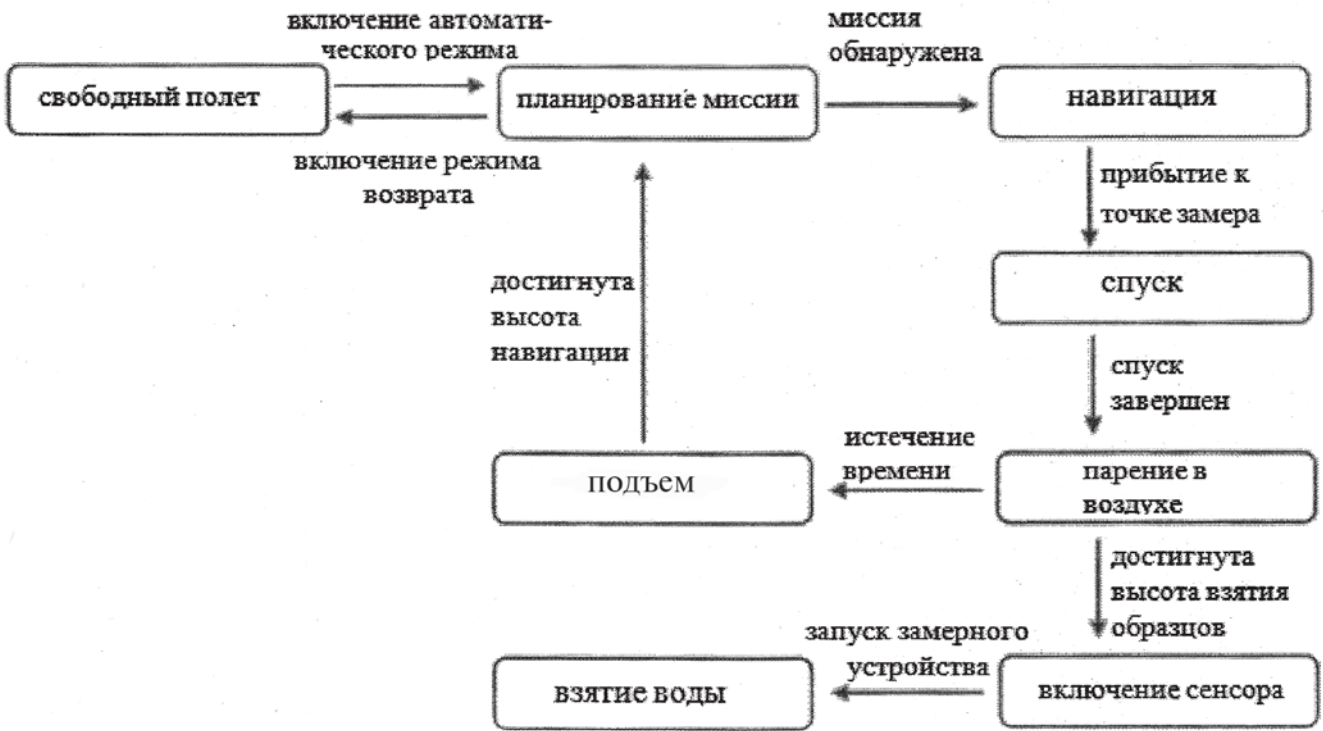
включение автоматического режима

миссия обнаружена

свободный полет

планирование миссии

навигация

включение режима возврата

прибытие к точке замера

достигнута высота навигации

спуск

спуск завершен

истечение времени

подъем

парение в воздухе

достигнута высота взятия образцов

запуск замерного устройства

взятие воды

включение сенсора